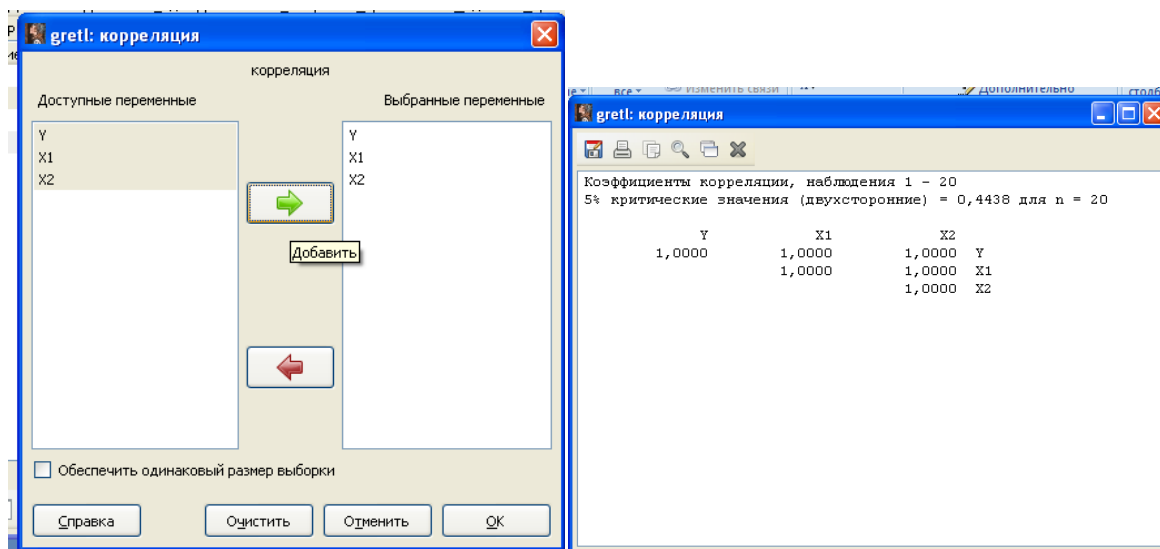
gretl: корреляция

корреляция

Доступные переменные

Выбранные переменные

Y
X1
X2

Y
X1
X2

Добавить

Обеспечить одинаковый размер выборки

Справка

Очистить

Отменить

OK

все

Изменить связи

Дополнительно

столб

gretl: корреляция

Коэффициенты корреляции, наблюдения 1 - 20
5% критические значения (двухсторонние) = 0,4438 для n = 20

| Y | X1 | X2 | |
|---|---|---|---|
| 1,0000 | 1,0000 | 1,0000 | Y |
| | 1,0000 | 1,0000 | X1 |
| | | 1,0000 | X2 |